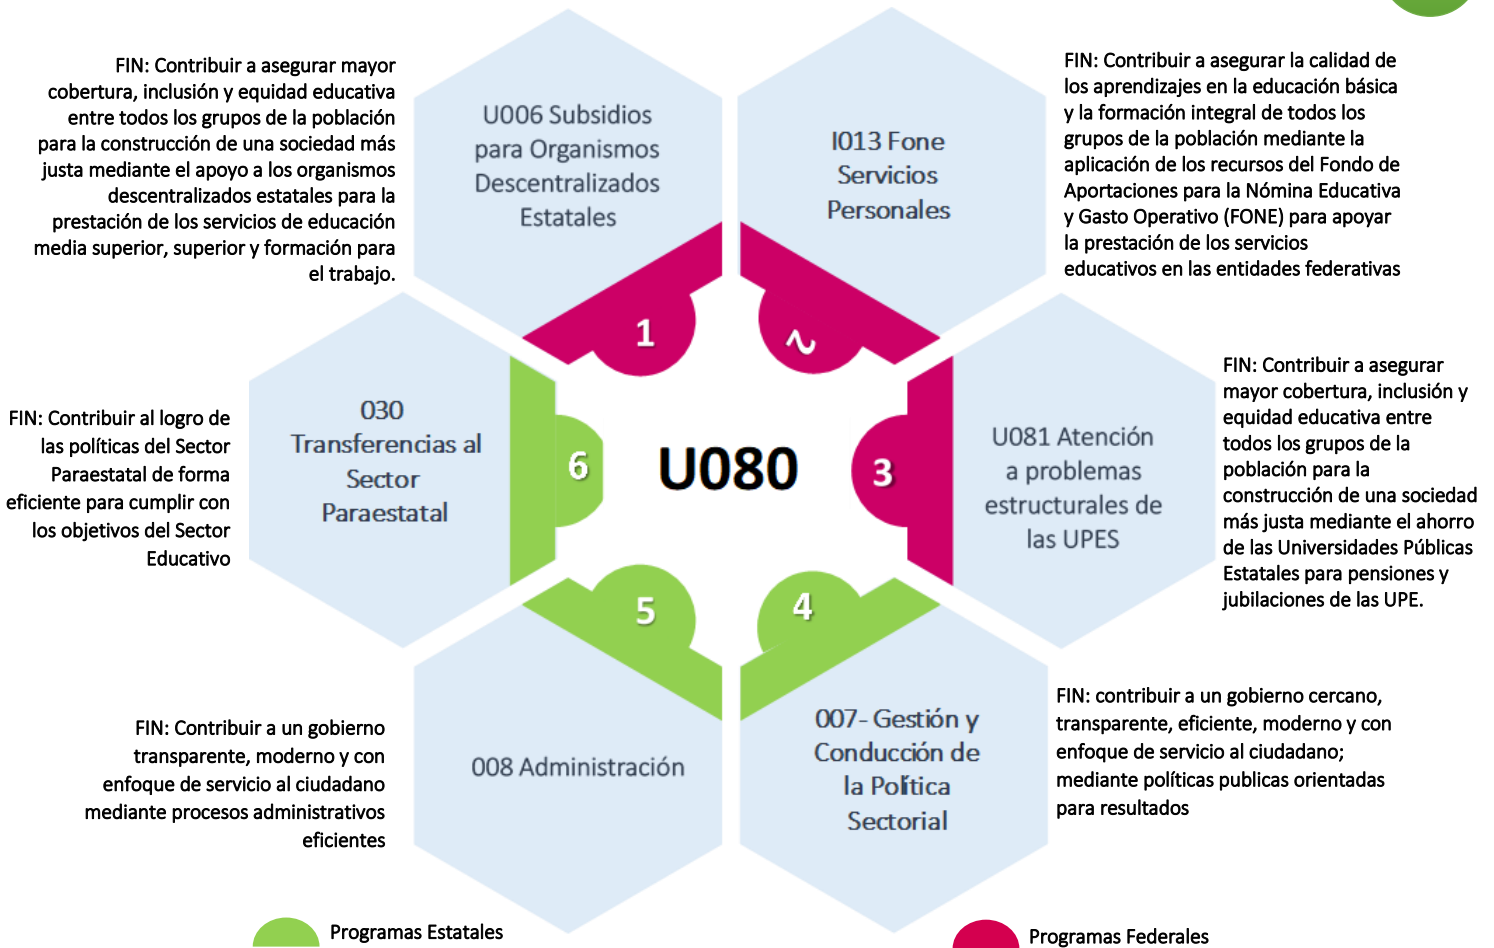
FIN: Contribuir a asegurar mayor cobertura, inclusión y equidad educativa entre todos los grupos de la población para la construcción de una sociedad más justa mediante el apoyo a los organismos descentralizados estatales para la prestación de los servicios de educación media superior, superior y formación para el trabajo.

U006 Subsidios para Organismos Descentralizados Estatales

I013 Fone Servicios Personales

FIN: Contribuir a asegurar la calidad de los aprendizajes en la educación básica y la formación integral de todos los grupos de la población mediante la aplicación de los recursos del Fondo de Aportaciones para la Nómina Educativa y Gasto Operativo (FONE) para apoyar la prestación de los servicios educativos en las entidades federativas

1

2

FIN: Contribuir al logro de las políticas del Sector Paraestatal de forma eficiente para cumplir con los objetivos del Sector Educativo

030 Transferencias al Sector Paraestatal

6

U080

3

U081 Atención a problemas estructurales de las UPES

FIN: Contribuir a asegurar mayor cobertura, inclusión y equidad educativa entre todos los grupos de la población para la construcción de una sociedad más justa mediante el ahorro de las Universidades Públicas Estatales para pensiones y jubilaciones de las UPE.

5

4

FIN: Contribuir a un gobierno transparente, moderno y con enfoque de servicio al ciudadano mediante procesos administrativos eficientes

008 Administración

007- Gestión y Conducción de la Política Sectorial

FIN: contribuir a un gobierno cercano, transparente, eficiente, moderno y con enfoque de servicio al ciudadano; mediante políticas publicas orientadas para resultados

Programas Estatales

Programas Federales